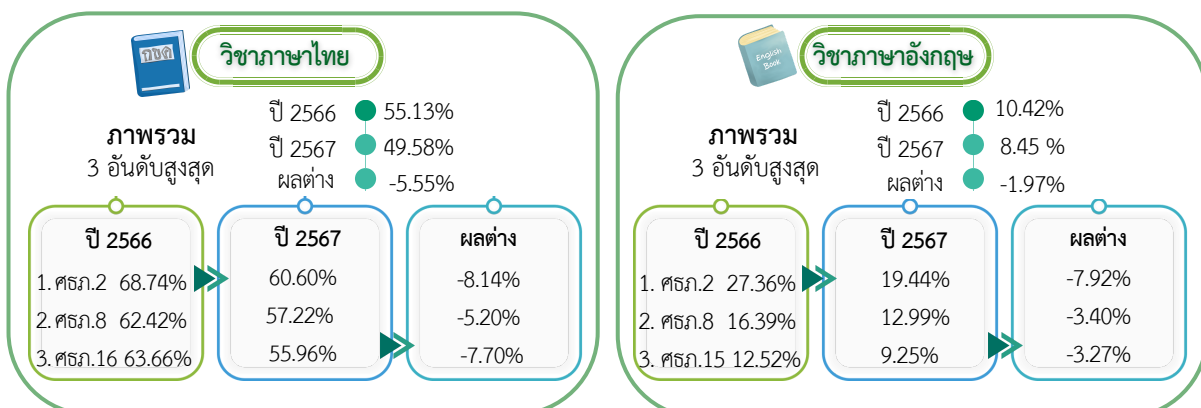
ทชด

วิชาภาษาไทย

ภาพรวม
3 อันดับสูงสุด

ปี 2566 55.13%
ปี 2567 49.58%
ผลต่าง -5.55%

| ปี 2566 |
|---|
| 1. ศธภ.2 68.74% |
| 2. ศธภ.8 62.42% |
| 3. ศธภ.16 63.66% |

| ปี 2567 |
|---|
| 60.60% |
| 57.22% |
| 55.96% |

| ผลต่าง |
|---|
| -8.14% |
| -5.20% |
| -7.70% |

English Book

วิชาภาษาอังกฤษ

ภาพรวม
3 อันดับสูงสุด

ปี 2566 10.42%
ปี 2567 8.45 %
ผลต่าง -1.97%

| ปี 2566 |
|---|
| 1. ศธภ.2 27.36% |
| 2. ศธภ.8 16.39% |
| 3. ศธภ.15 12.52% |

| ปี 2567 |
|---|
| 19.44% |
| 12.99% |
| 9.25% |

| ผลต่าง |
|---|
| -7.92% |
| -3.40% |
| -3.27% |